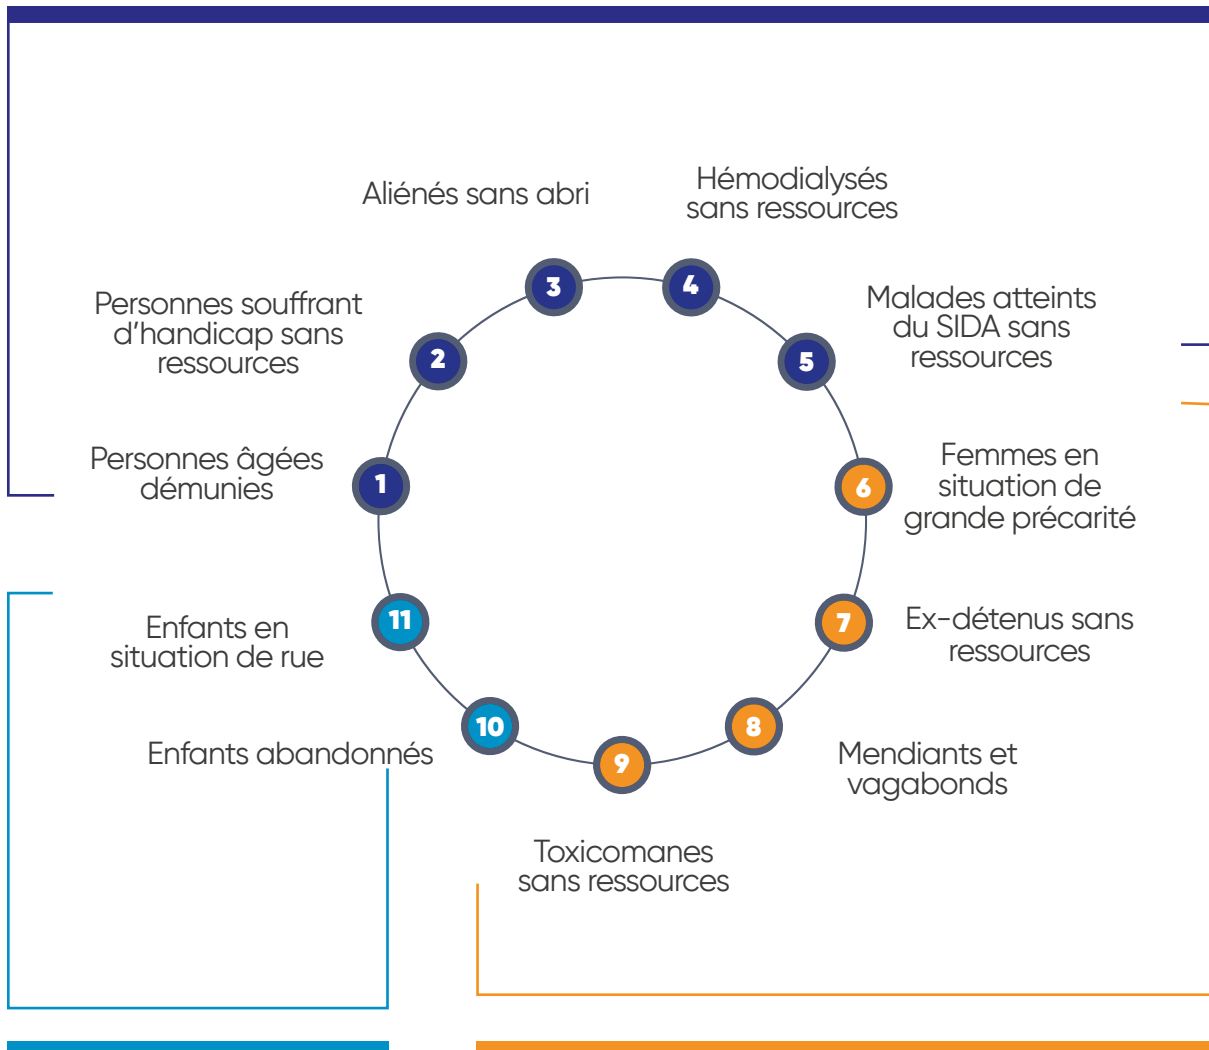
Aliénés sans abri

3

Hémodialysés sans ressources

4

Personnes souffrant d'handicap sans ressources

2

Malades atteints du SIDA sans ressources

5

Personnes âgées démunies

1

Femmes en situation de grande précarité

6

Enfants en situation de rue

11

Ex-détenus sans ressources

7

Enfants abandonnés

10

9

8

Mendiants et vagabonds

Toxicomanes sans ressources